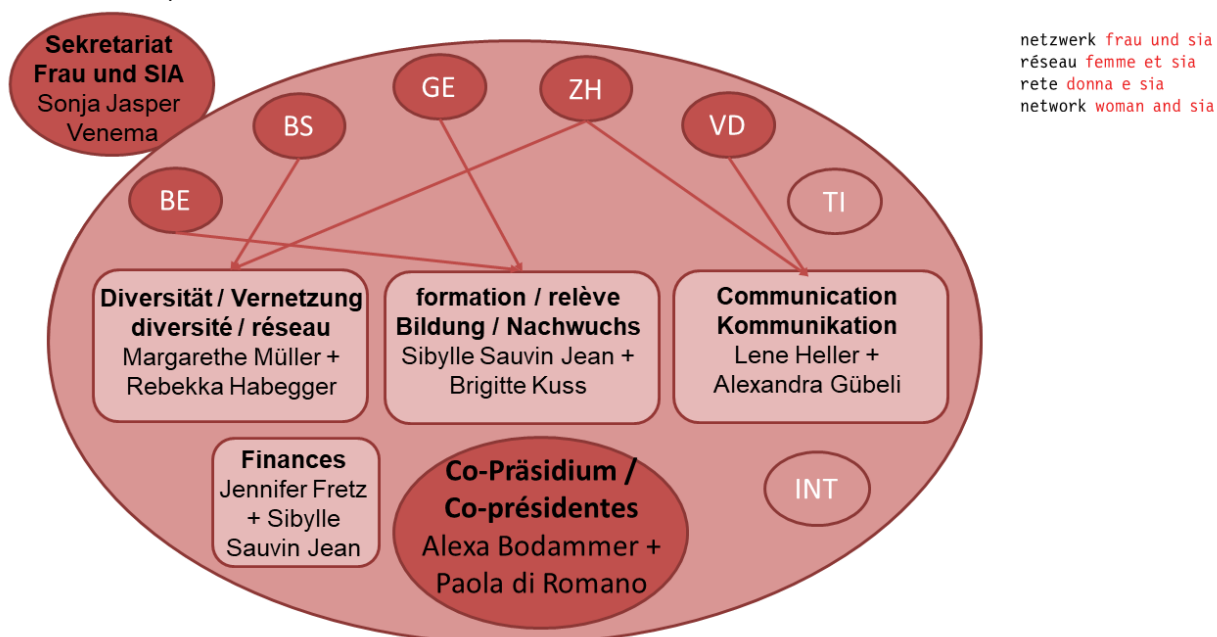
Sekretariat Frau und SIA
Sonja Jasper Venema

GE

ZH

BS

VD

BE

TI

netzwerk frau und sia
réseau femme et sia
rete donna e sia
network woman and sia

Diversität / Vernetzung
diversité / réseau
Margarethe Müller + Rebekka Habegger

formation / relève
Bildung / Nachwuchs
Sibylle Sauvin Jean + Brigitte Kuss

Communication
Kommunikation
Lene Heller + Alexandra Gübeli

Finances
Jennifer Fretz + Sibylle Sauvin Jean

Co-Präsidium / Co-présidentes
Alexa Bodammer + Paola di Romano

INT